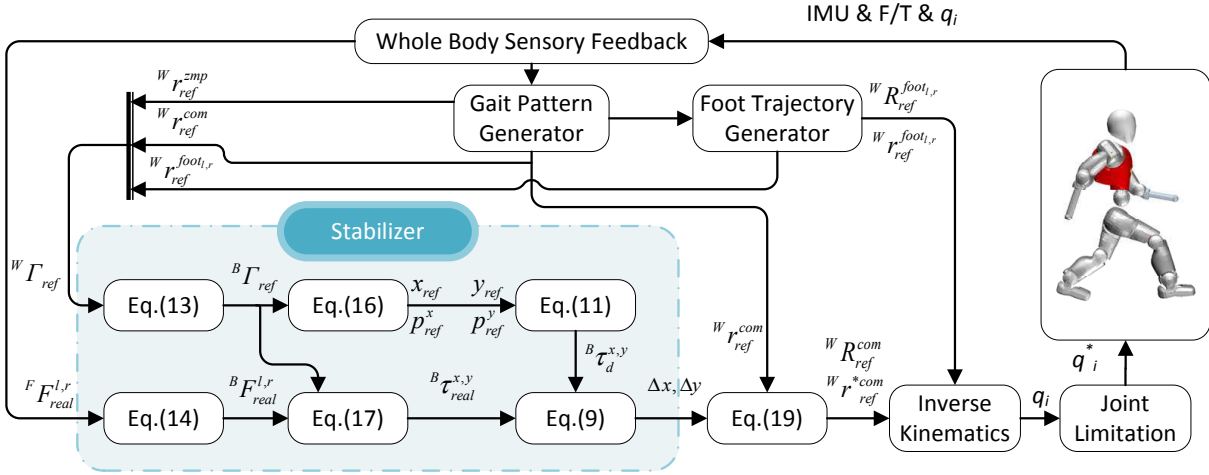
IMU & F/T & $q_i$

Whole Body Sensory Feedback

${}^{W}r_{ref}^{zmp}$

${}^{W}r_{ref}^{com}$

${}^{W}r_{ref}^{foot_{l,r}}$

Gait Pattern Generator

Foot Trajectory Generator

${}^{W}R_{ref}^{foot_{l,r}}$

${}^{W}r_{ref}^{foot_{l,r}}$

Stabilizer

${}^{W}\Gamma_{ref}$

Eq.(13)

${}^{B}\Gamma_{ref}$

Eq.(16)

$x_{ref}$

$p_{ref}^{x}$

$y_{ref}$

$p_{ref}^{y}$

Eq.(11)

${}^{B}\tau_{d}^{x,y}$

${}^{W}r_{ref}^{com}$

${}^{F}F_{real}^{l,r}$

Eq.(14)

${}^{B}F_{real}^{l,r}$

Eq.(17)

${}^{B}\tau_{real}^{x,y}$

Eq.(9)

$\Delta x, \Delta y$

Eq.(19)

${}^{W}R_{ref}^{com}$

${}^{W}r_{ref}^{*com}$

Inverse Kinematics

$q_i$

Joint Limitation

$q_{i}^{*}$